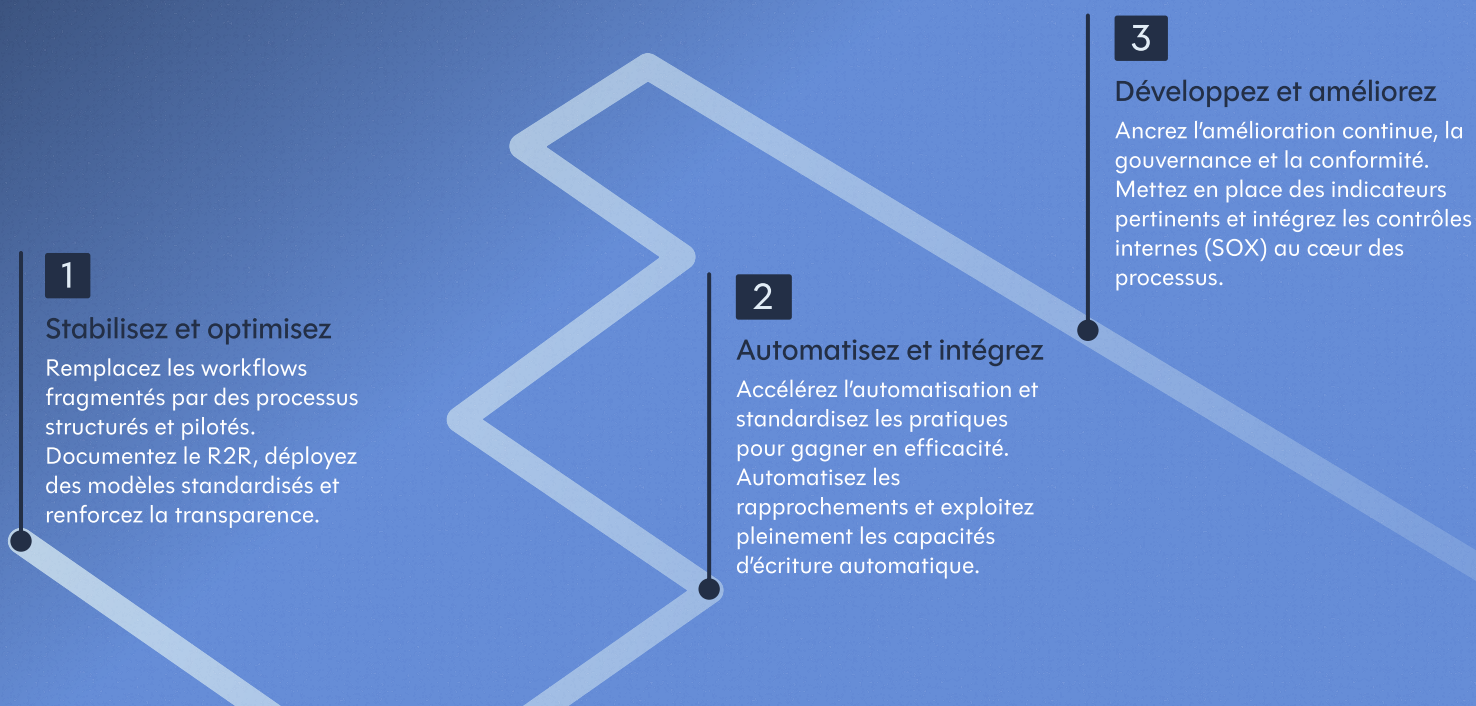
1

Stabilisez et optimisez

Remplacez les workflows fragmentés par des processus structurés et pilotés. Documentez le R2R, déployez des modèles standardisés et renforcez la transparence.

2

Automatisez et intégrez

Accélérez l'automatisation et standardisez les pratiques pour gagner en efficacité. Automatisez les rapprochements et exploitez pleinement les capacités d'écriture automatique.

3

Développez et améliorez

Ancrez l'amélioration continue, la gouvernance et la conformité. Mettez en place des indicateurs pertinents et intégrez les contrôles internes (SOX) au cœur des processus.